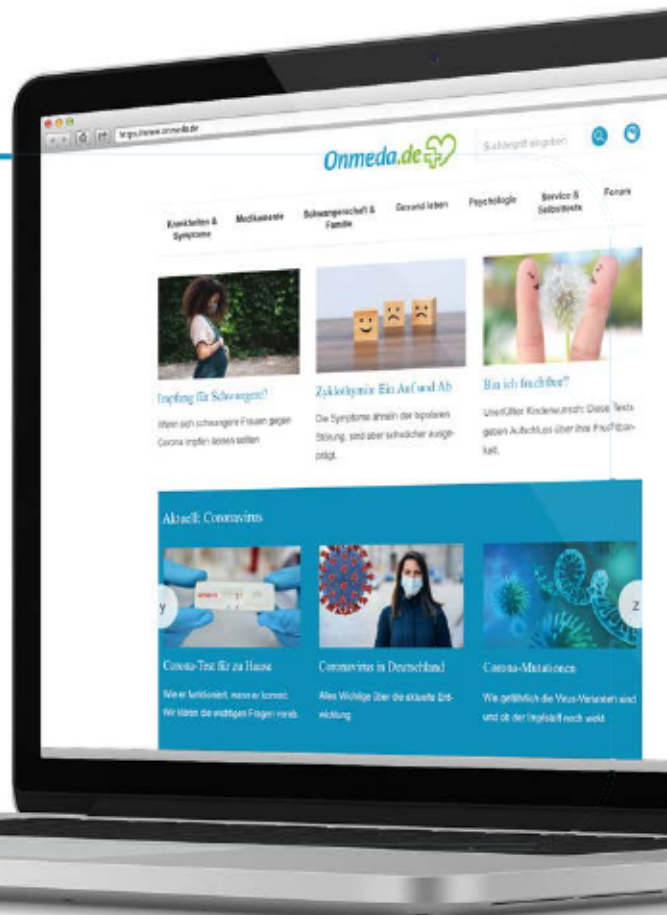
https://www.onmeda.de

Onmeda.de

Suchbegriff eingeben

Krankheiten & Symptome | Medikamente | Schwangerschaft & Familie | Gesund leben | Psychologie | Service & Selbsttests | Forum

Impfung für Schwangere?

Wann sich schwangere Frauen gegen Corona impfen lassen sollten

Zyklothymie: Ein Auf und Ab

Die Symptome ähneln der bipolaren Störung, sind aber schwächer ausgeprägt.

Bin ich fruchtbar?

Unerfüllter Kinderwunsch: Diese Tests geben Aufschluss über Ihre Fruchtbarkeit.

Aktuell: Coronavirus

Corona-Test für zu Hause

Wie er funktioniert, wann er korrekt: Wir klären die wichtigen Fragen vorab.

Coronavirus in Deutschland

Alles Wichtige über die aktuelle Entwicklung

Corona-Mutationen

Wie gefährlich die Virus-Varianten sind und ob der Impfstoff noch wirkt